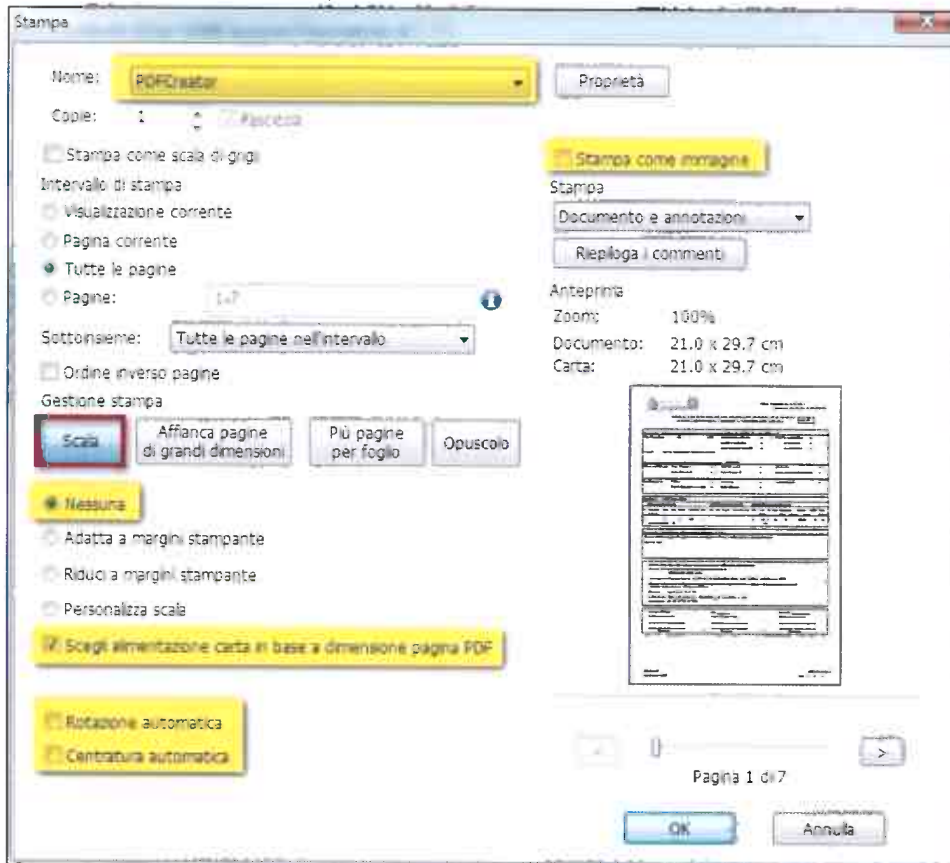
Stampa

Nome: PDFCreator

Proprietà

Copie: 1 Fascicola

Stampa come scala di grigi

Intervallo di stampa

Visualizzazione corrente

Pagina corrente

Tutte le pagine

Pagine: 1-7

Sottoinsieme: Tutte le pagine nell'intervallo

Ordine inverso pagine

Gestione stampa

Scala

Affianca pagine di grandi dimensioni

Più pagine per foglio

Opuscolo

Nessuna

Adatta a margini stampante

Riduci a margini stampante

Personalizza scala

Scegli alimentazione carta in base a dimensione pagina PDF

Rotazione automatica

Centratura automatica

Stampa come immagine

Stampa

Documento e annotazioni

Riepiloga i commenti

Anteprima

Zoom: 100%

Documento: 21.0 x 29.7 cm

Carta: 21.0 x 29.7 cm

<

>

Pagina 1 di 7

OK

Annulla